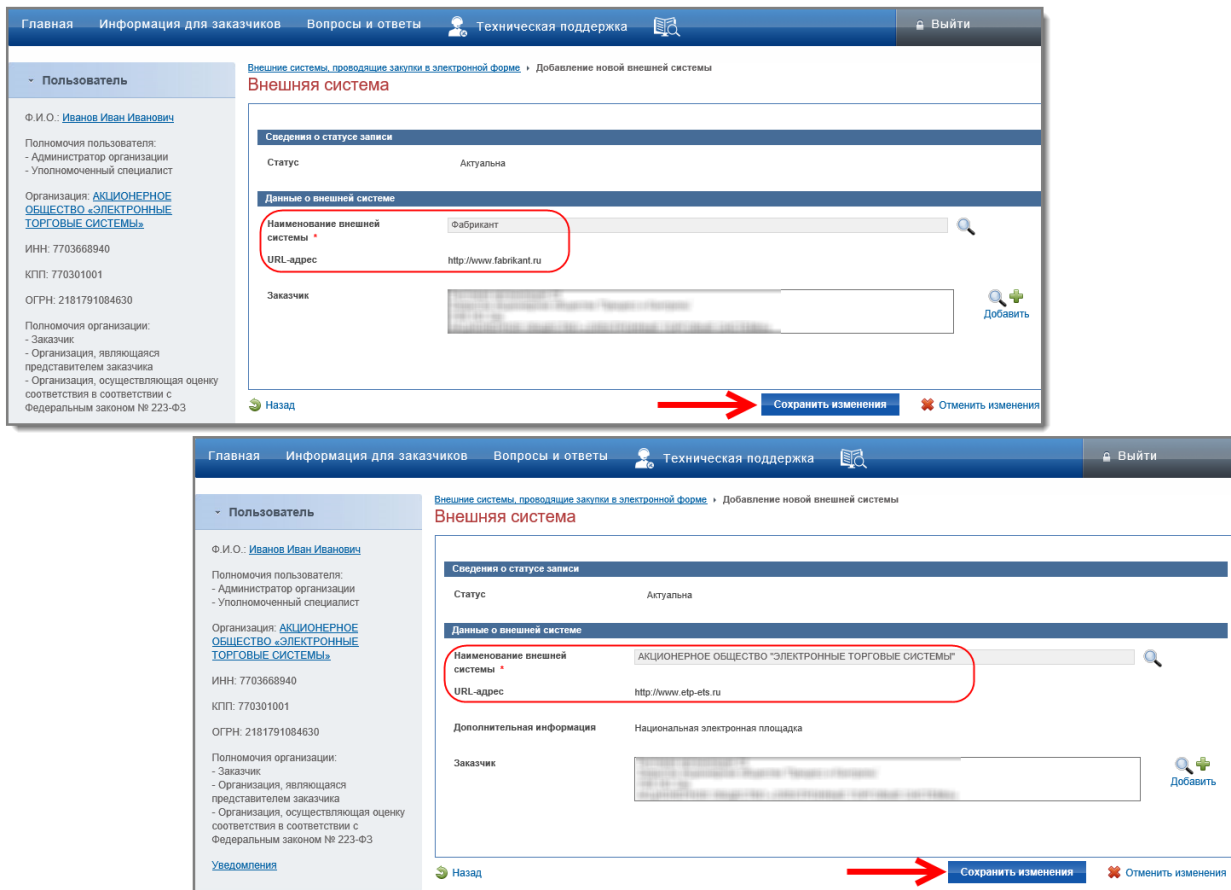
Главная Информация для заказчиков Вопросы и ответы Техническая поддержка Выйти

Пользователь

Ф.И.О.: Иванов Иван Иванович

Полномочия пользователя:
- Администратор организации
- Уполномоченный специалист

Организация: АКЦИОНЕРНОЕ ОБЩЕСТВО «ЭЛЕКТРОННЫЕ ТОРГОВЫЕ СИСТЕМЫ»

ИНН: 7703668940

КПП: 770301001

ОГРН: 2181791084630

Полномочия организации:
- Заказчик
- Организация, являющаяся представителем заказчика
- Организация, осуществляющая оценку соответствия в соответствии с Федеральным законом № 223-ФЗ

Внешние системы, проводящие закупки в электронной форме › Добавление новой внешней системы

Внешняя система

Сведения о статусе записи

Статус Актуальна

Данные о внешней системе

Наименование внешней системы * Фабрикант

URL-адрес http://www.fabrikant.ru

Заказчик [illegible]

Добавить

Назад Сохранить изменения Отменить изменения

Главная Информация для заказчиков Вопросы и ответы Техническая поддержка Выйти

Пользователь

Ф.И.О.: Иванов Иван Иванович

Полномочия пользователя:
- Администратор организации
- Уполномоченный специалист

Организация: АКЦИОНЕРНОЕ ОБЩЕСТВО «ЭЛЕКТРОННЫЕ ТОРГОВЫЕ СИСТЕМЫ»

ИНН: 7703668940

КПП: 770301001

ОГРН: 2181791084630

Полномочия организации:
- Заказчик
- Организация, являющаяся представителем заказчика
- Организация, осуществляющая оценку соответствия в соответствии с Федеральным законом № 223-ФЗ

Уведомления

Внешние системы, проводящие закупки в электронной форме › Добавление новой внешней системы

Внешняя система

Сведения о статусе записи

Статус Актуальна

Данные о внешней системе

Наименование внешней системы * АКЦИОНЕРНОЕ ОБЩЕСТВО "ЭЛЕКТРОННЫЕ ТОРГОВЫЕ СИСТЕМЫ"

URL-адрес http://www.etp-ets.ru

Дополнительная информация Национальная электронная площадка

Заказчик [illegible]

Добавить

Назад Сохранить изменения Отменить изменения